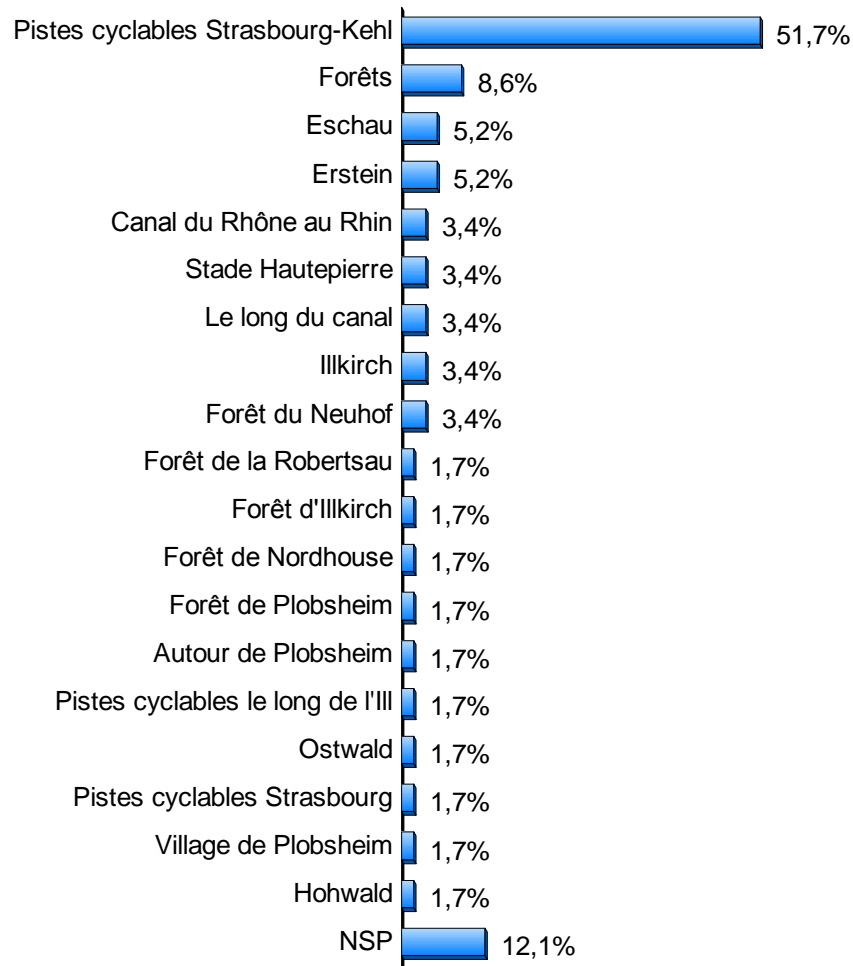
| | |
|---|---|
| Pistes cyclables Strasbourg-Kehl | 51,7% |
| Forêts | 8,6% |
| Eschau | 5,2% |
| Erstein | 5,2% |
| Canal du Rhône au Rhin | 3,4% |
| Stade Hautepierre | 3,4% |
| Le long du canal | 3,4% |
| Illkirch | 3,4% |
| Forêt du Neuhof | 3,4% |
| Forêt de la Robertsau | 1,7% |
| Forêt d'Illkirch | 1,7% |
| Forêt de Nordhouse | 1,7% |
| Forêt de Plobsheim | 1,7% |
| Autour de Plobsheim | 1,7% |
| Pistes cyclables le long de l'Ill | 1,7% |
| Ostwald | 1,7% |
| Pistes cyclables Strasbourg | 1,7% |
| Village de Plobsheim | 1,7% |
| Hohwald | 1,7% |
| NSP | 12,1% |